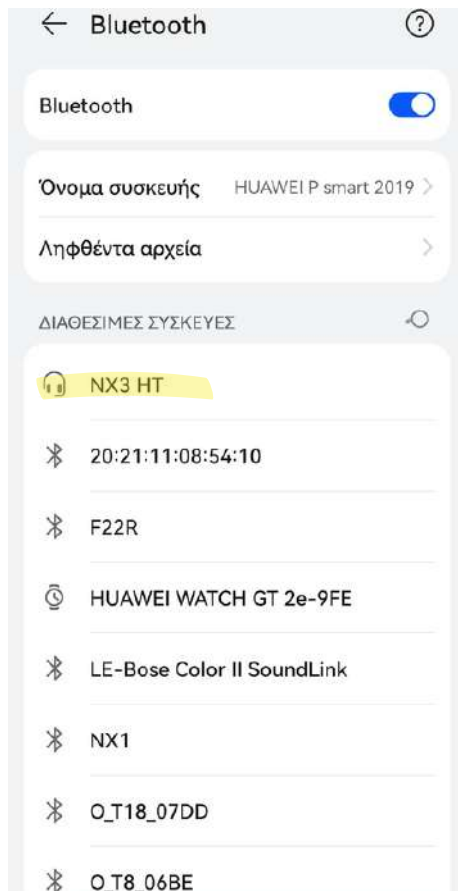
Bluetooth

Bluetooth

Όνομα συσκευής HUAWEI P smart 2019

Ληφθέντα αρχεία

ΔΙΑΘΕΣΙΜΕΣ ΣΥΣΚΕΥΕΣ

NX3 HT

20:21:11:08:54:10

F22R

HUAWEI WATCH GT 2e-9FE

LE-Bose Color II SoundLink

NX1

O_T18_07DD

O_T8_06BE